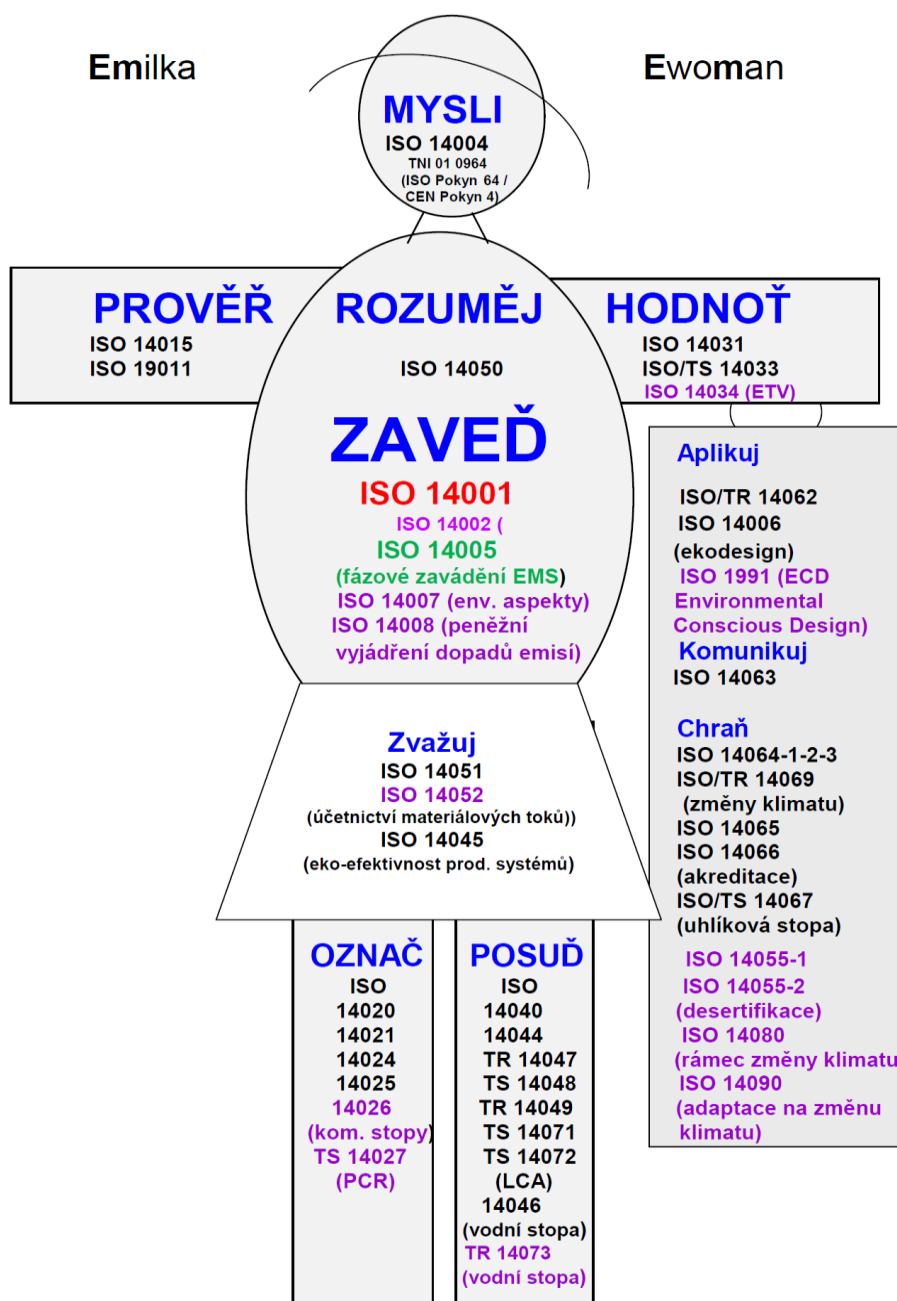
Emilka

Ewoman

MYSLI
ISO 14004
TNI 01 0964
(ISO Pokyn 64 / CEN Pokyn 4)

PROVĚŘ
ISO 14015
ISO 19011

ROZUMĚJ
ISO 14050

HODNOŤ
ISO 14031
ISO/TS 14033
ISO 14034 (ETV)

ZAVEĎ
ISO 14001
ISO 14002 (
ISO 14005
(fázové zavádění EMS)
ISO 14007 (env. aspekty)
ISO 14008 (peněžní vyjádření dopadů emisí)

Aplikuj
ISO/TR 14062
ISO 14006
(ekodesign)
ISO 1991 (ECD Environmental Conscious Design)
Komunikuj
ISO 14063

Chraň
ISO 14064-1-2-3
ISO/TR 14069
(změny klimatu)
ISO 14065
ISO 14066
(akreditace)
ISO/TS 14067
(uhlíková stopa)
ISO 14055-1
ISO 14055-2
(desertifikace)
ISO 14080
(rámec změny klimatu
ISO 14090
(adaptace na změnu klimatu)

Zvažuj
ISO 14051
ISO 14052
(účetnictví materiálových toků))
ISO 14045
(eko-efektivnost prod. systémů)

OZNAČ
ISO
14020
14021
14024
14025
14026
(kom. stopy)
TS 14027
(PCR)

POSUĎ
ISO
14040
14044
TR 14047
TS 14048
TR 14049
TS 14071
TS 14072
(LCA)
14046
(vodní stopa)
TR 14073
(vodní stopa)